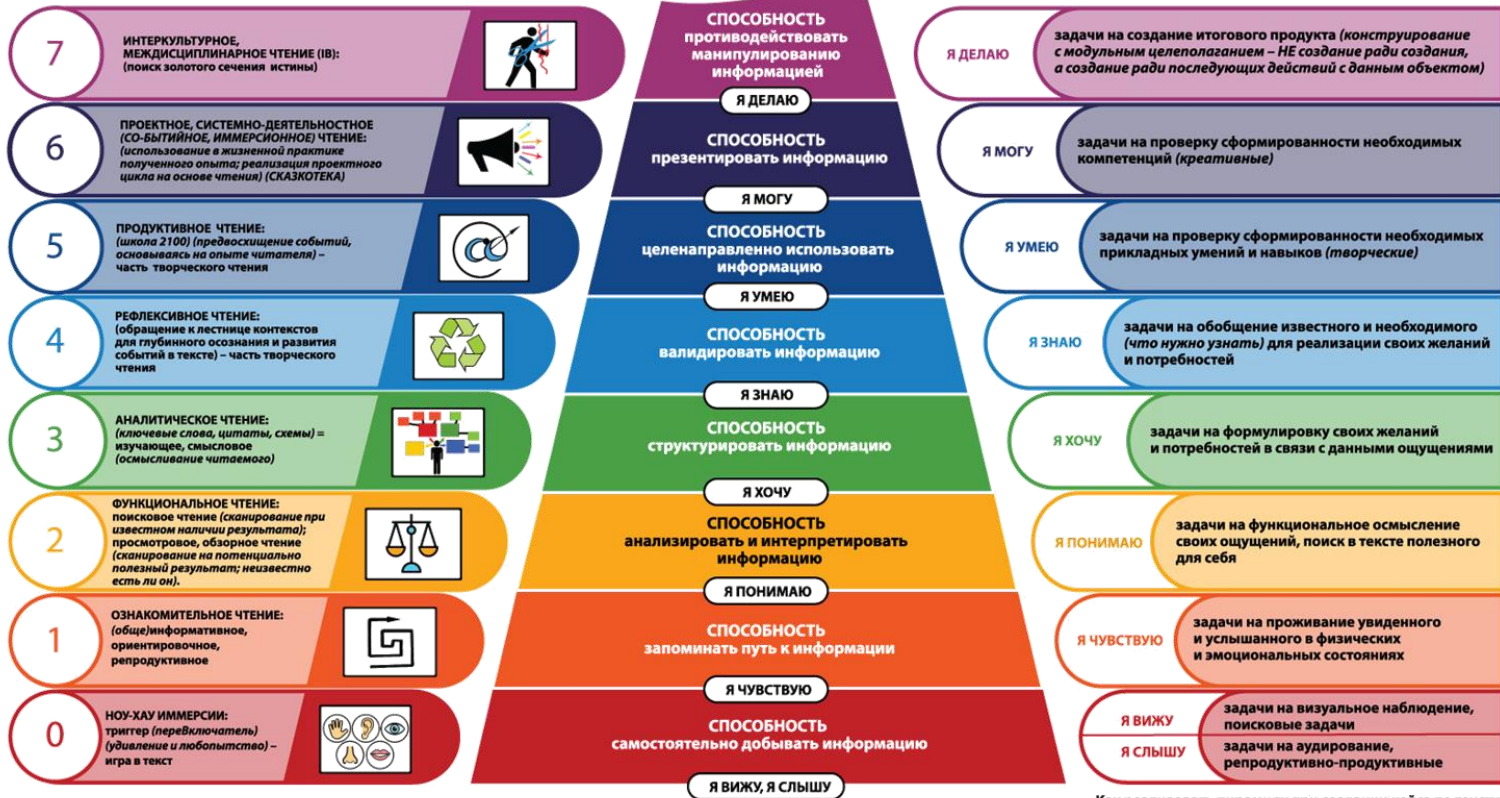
7
ИНТЕРКУЛЬТУРНОЕ, МЕЖДИСЦИПЛИНАРНОЕ ЧТЕНИЕ (IB): (поиск золотого сечения истины)

6
ПРОЕКТНОЕ, СИСТЕМНО-ДЕЯТЕЛЬНОСТНОЕ (СО-БЫТИЙНОЕ, ИММЕРСИОННОЕ) ЧТЕНИЕ: (использование в жизненной практике полученного опыта; реализация проектного цикла на основе чтения) (СКАЗКОТЕКА)

5
ПРОДУКТИВНОЕ ЧТЕНИЕ: (школа 2100) (предвосхищение событий, основываясь на опыте читателя) – часть творческого чтения

4
РЕФЛЕКСИВНОЕ ЧТЕНИЕ: (обращение к лестнице контекстов для глубинного осознания и развития событий в тексте) – часть творческого чтения

3
АНАЛИТИЧЕСКОЕ ЧТЕНИЕ: (ключевые слова, цитаты, схемы) = изучающее, смысловое (осмысливание читаемого)

2
ФУНКЦИОНАЛЬНОЕ ЧТЕНИЕ: поисковое чтение (сканирование при известном наличии результата); просмотровое, обзорное чтение (сканирование на потенциально полезный результат; неизвестно есть ли он).

1
ОЗНАКОМИТЕЛЬНОЕ ЧТЕНИЕ: (обще)информативное, ориентировочное, репродуктивное

0
НОУ-ХАУ ИММЕРСИИ: триггер (переВключатель) (удивление и любопытство) – игра в текст

СПОСОБНОСТЬ противодействовать манипулированию информацией
Я ДЕЛАЮ
СПОСОБНОСТЬ презентировать информацию
Я МОГУ
СПОСОБНОСТЬ целенаправленно использовать информацию
Я УМЕЮ
СПОСОБНОСТЬ валидировать информацию
Я ЗНАЮ
СПОСОБНОСТЬ структурировать информацию
Я ХОЧУ
СПОСОБНОСТЬ анализировать и интерпретировать информацию
Я ПОНИМАЮ
СПОСОБНОСТЬ запоминать путь к информации
Я ЧУВСТВУЮ
СПОСОБНОСТЬ самостоятельно добывать информацию
Я ВИЖУ, Я СЛЫШУ

Я ДЕЛАЮ
задачи на создание итогового продукта (конструирование с модульным целеполаганием – НЕ создание ради создания, а создание ради последующих действий с данным объектом)

Я МОГУ
задачи на проверку сформированности необходимых компетенций (креативные)

Я УМЕЮ
задачи на проверку сформированности необходимых прикладных умений и навыков (творческие)

Я ЗНАЮ
задачи на обобщение известного и необходимого (что нужно узнать) для реализации своих желаний и потребностей

Я ХОЧУ
задачи на формулировку своих желаний и потребностей в связи с данными ощущениями

Я ПОНИМАЮ
задачи на функциональное осмысление своих ощущений, поиск в тексте полезного для себя

Я ЧУВСТВУЮ
задачи на проживание увиденного и услышанного в физических и эмоциональных состояниях

Я ВИЖУ
задачи на визуальное наблюдение, поисковые задачи
Я СЛЫШУ
задачи на аудирование, репродуктивно-продуктивные

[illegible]